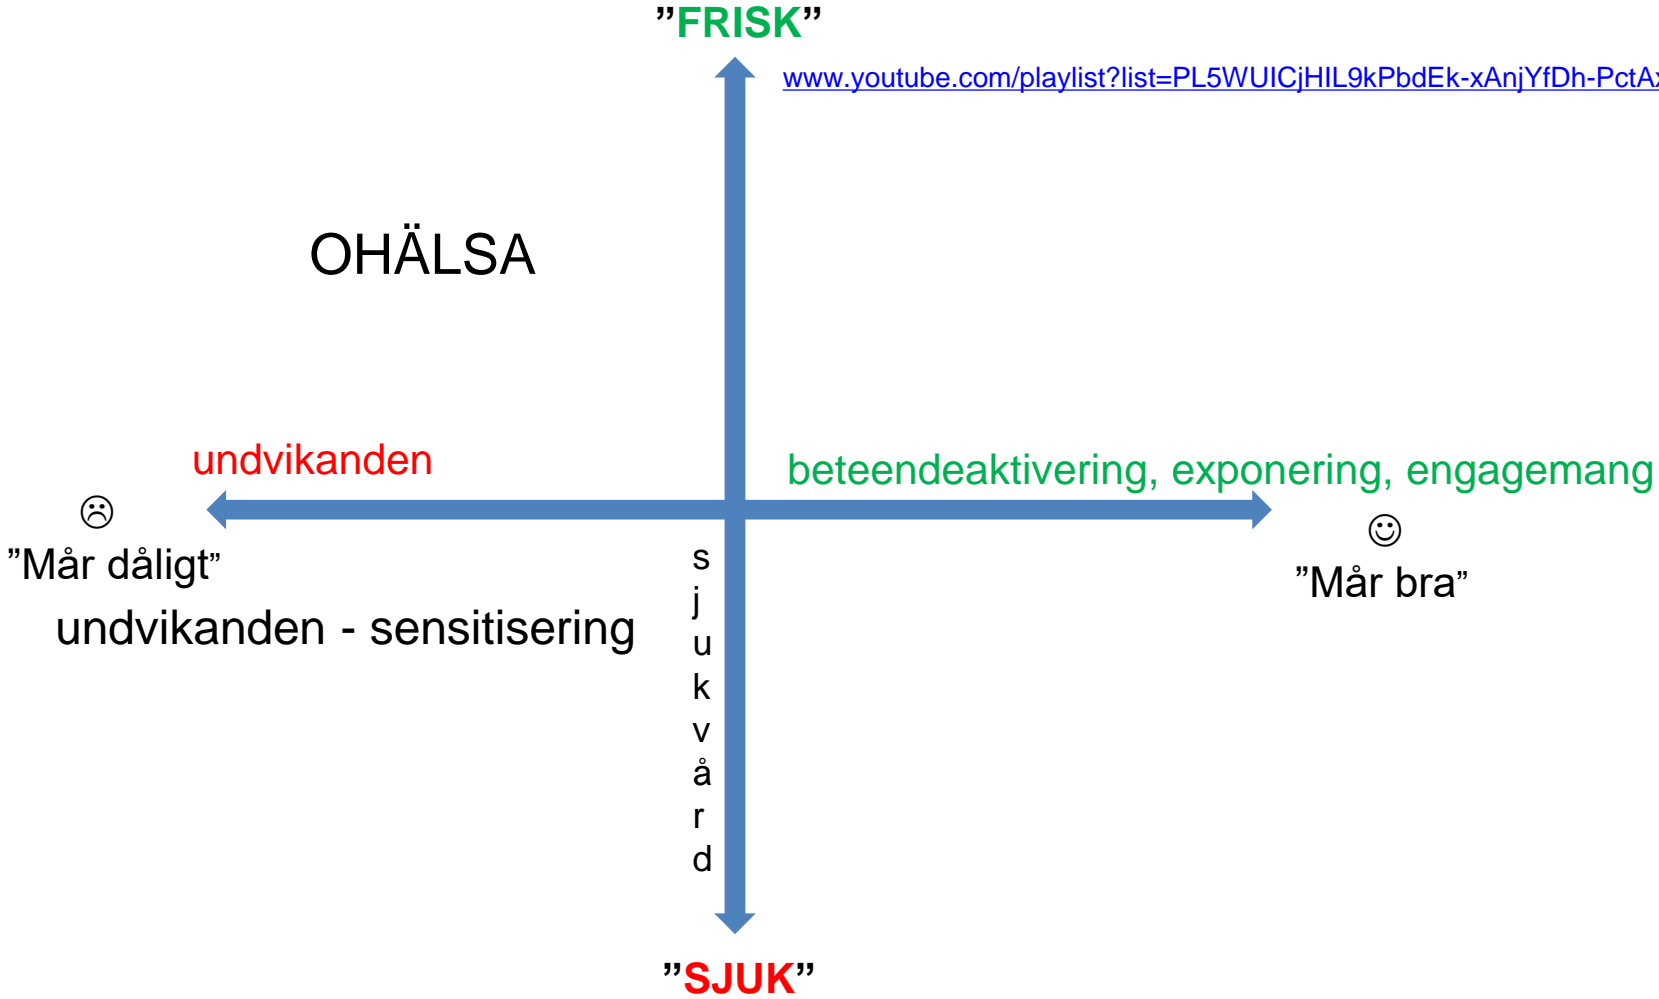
"FRISK"

www.youtube.com/playlist?list=PL5WUICjHIL9kPbdEk-xAnjYfDh-PctA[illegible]

OHÄLSA

undvikanden

beteendeaktivering, exponering, engagemang

☹
"Mår dåligt"

undvikanden - sensitisering

sjukvård

☺
"Mår bra"

"SJUK"